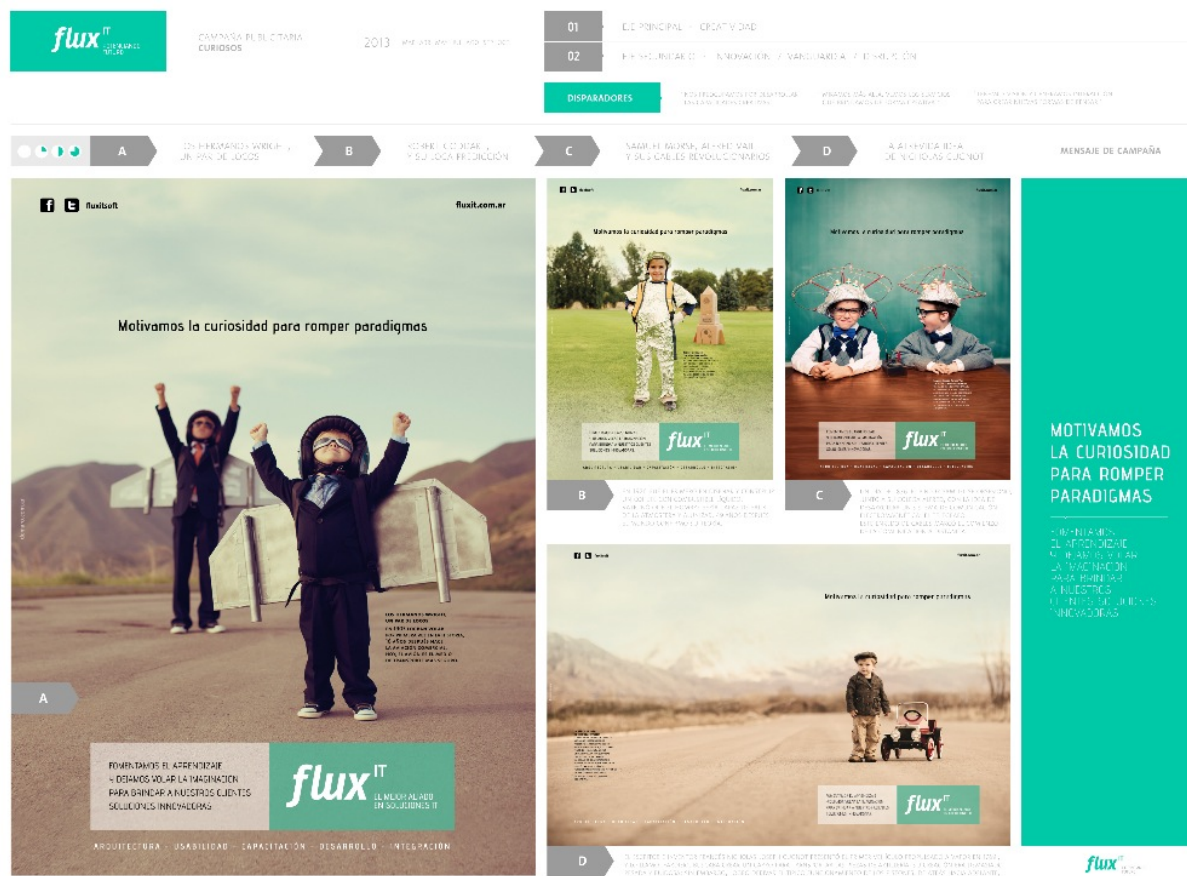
flux IT

CAMPAÑA PUBLICITARIA
CURIOSOS

2013

01 EJE PRINCIPAL → CREATIVIDAD

02 EJE SECUNDARIO → INNOVACIÓN / VANGUARDIA / EVOLUCIÓN

DISPARADORES

A ORVILLE Y WILBUR WRIGHT, UN PAR DE LOCOS

B ROBERT GODDARD Y SU LOCA PREDICCIÓN

C SAMUEL MORSE, ALFRED VAIL Y SUS CABLES REVOLUCIONARIOS

D LA ALOCADA IDEA DE NICHOLAS CUGNOT

MENSAJE DE CAMPAÑA

fluxitsoft

fluxit.com.ar

Motivamos la curiosidad para romper paradigmas

A

FOMENTAMOS EL APRENDIZAJE Y DEJAMOS VOLAR LA IMAGINACIÓN PARA BRINDAR A NUESTROS CLIENTES SOLUCIONES INNOVADORAS

flux IT
EL MEJOR ALIADO EN SOLUCIONES IT

ARQUITECTURA · USABILIDAD · CAPACITACIÓN · DESARROLLO · INTEGRACIÓN

Motivamos la curiosidad para romper paradigmas

flux IT

B

Motivamos la curiosidad para romper paradigmas

flux IT

C

Motivamos la curiosidad para romper paradigmas

flux IT

D

MOTIVAMOS LA CURIOSIDAD PARA ROMPER PARADIGMAS

FOMENTAMOS EL APRENDIZAJE Y DEJAMOS VOLAR LA IMAGINACIÓN PARA BRINDAR A NUESTROS CLIENTES SOLUCIONES INNOVADORAS

flux IT